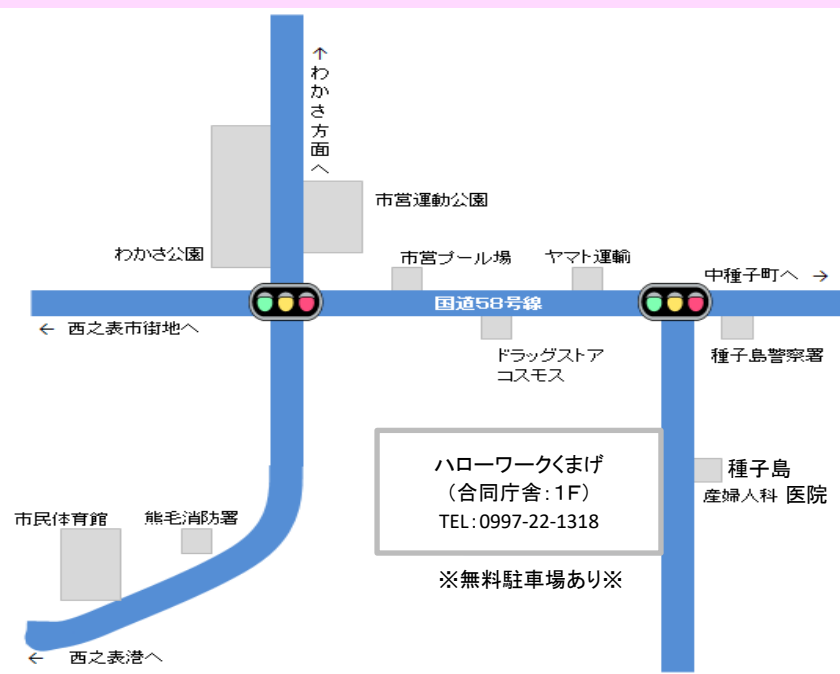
↑わかさ方面へ

市営運動公園

わかさ公園

市営プール場

ヤマト運輸

中種子町へ →

国道58号線

← 西之表市街地へ

ドラッグストア
コスモス

種子島警察署

ハローワークくまげ
（合同庁舎：1F）
TEL：0997-22-1318

種子島
産婦人科 医院

市民体育館

熊毛消防署

※無料駐車場あり※

← 西之表港へ